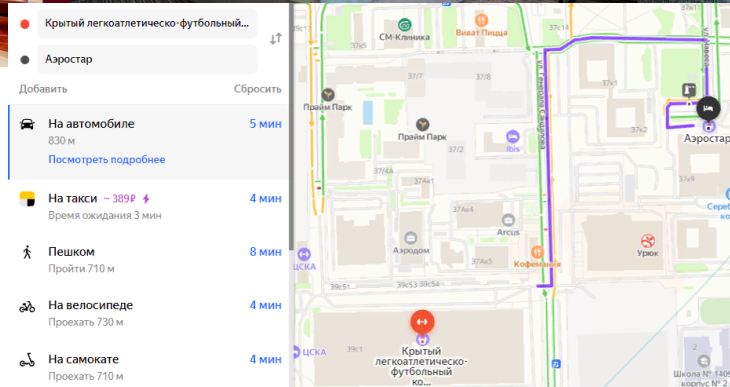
Крытый легкоатлетическо-футбольный

Аэростар

Добавить

Сбросить

На автомобиле

5 мин

830 м

Посмотреть подробнее

На такси ~ 389₽

4 мин

Время ожидания 3 мин

Пешком

8 мин

Пройти 710 м

На велосипеде

4 мин

Проехать 730 м

На самокате

4 мин

Проехать 710 м

СМ-Клиника

Виват Пицца

37с14

37к12

Прайм Парк

37/7

37/8

Прайм Парк

Ibis

37/2

37к2

Аэростар

37/4А

37Ак1

37Ак4

Arcus

37к9

Аэродом

Урюк

Сереб

ЦСКА

37Ак5

Кофемания

39с53

39с5

39с1

ЦСКА

Крытый легкоатлетическо-футбольный ко...

Школа № 1409 корпус Е

Ул. Генерала Тюленева